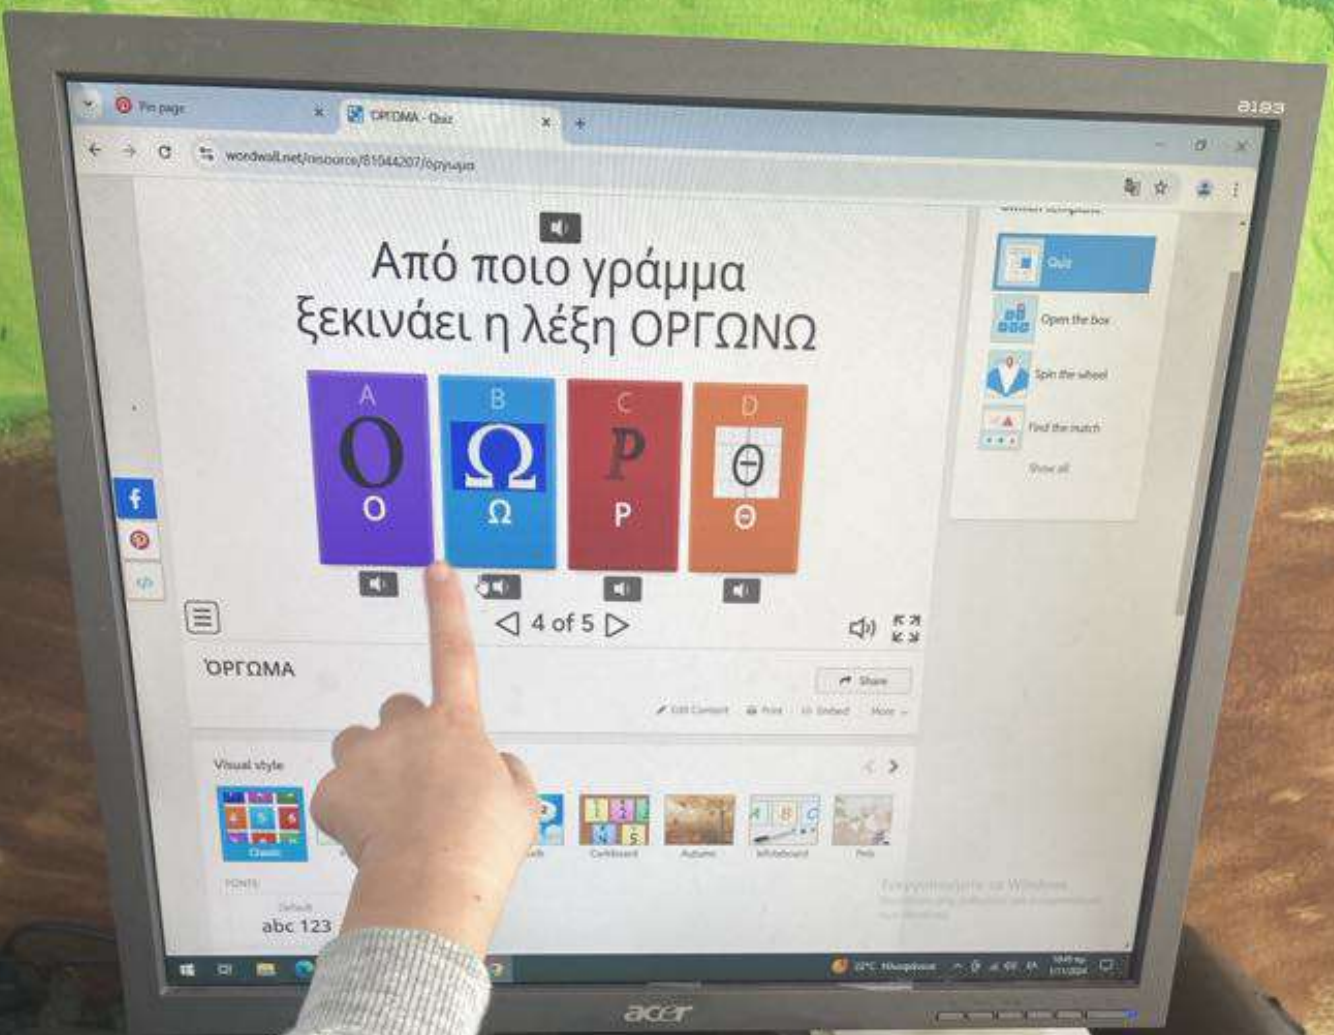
Pin page

ΟΡΓΩΜΑ - Quiz

wordwall.net/resource/81044207/όργωμα

Από ποιο γράμμα ξεκινάει η λέξη ΟΡΓΩΝΩ

A
O
O

B
Ω
Ω

C
P
P

D
Θ
Θ

4 of 5

ΌΡΓΩΜΑ

Share

Edit Content Print Embed More

Quiz

Open the box

Spin the wheel

Find the match

Show all

Visual style

Classic

Cardboard

Autumn

Whiteboard

Pets

FONTS

Default

abc 123

Ενεργοποίηση των Windows

22°C Ηλιοφάνεια

acer

8183